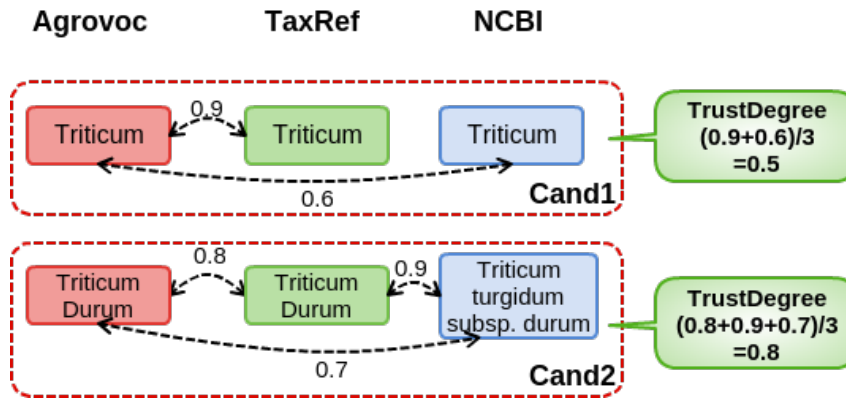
Agrovoc TaxRef NCBI

Triticum
0.9
Triticum
Triticum
0.6
Cand1
TrustDegree (0.9+0.6)/3 =0.5

Triticum Durum
0.8
Triticum Durum
0.9
Triticum turgidum subsp. durum
0.7
Cand2
TrustDegree (0.8+0.9+0.7)/3 =0.8